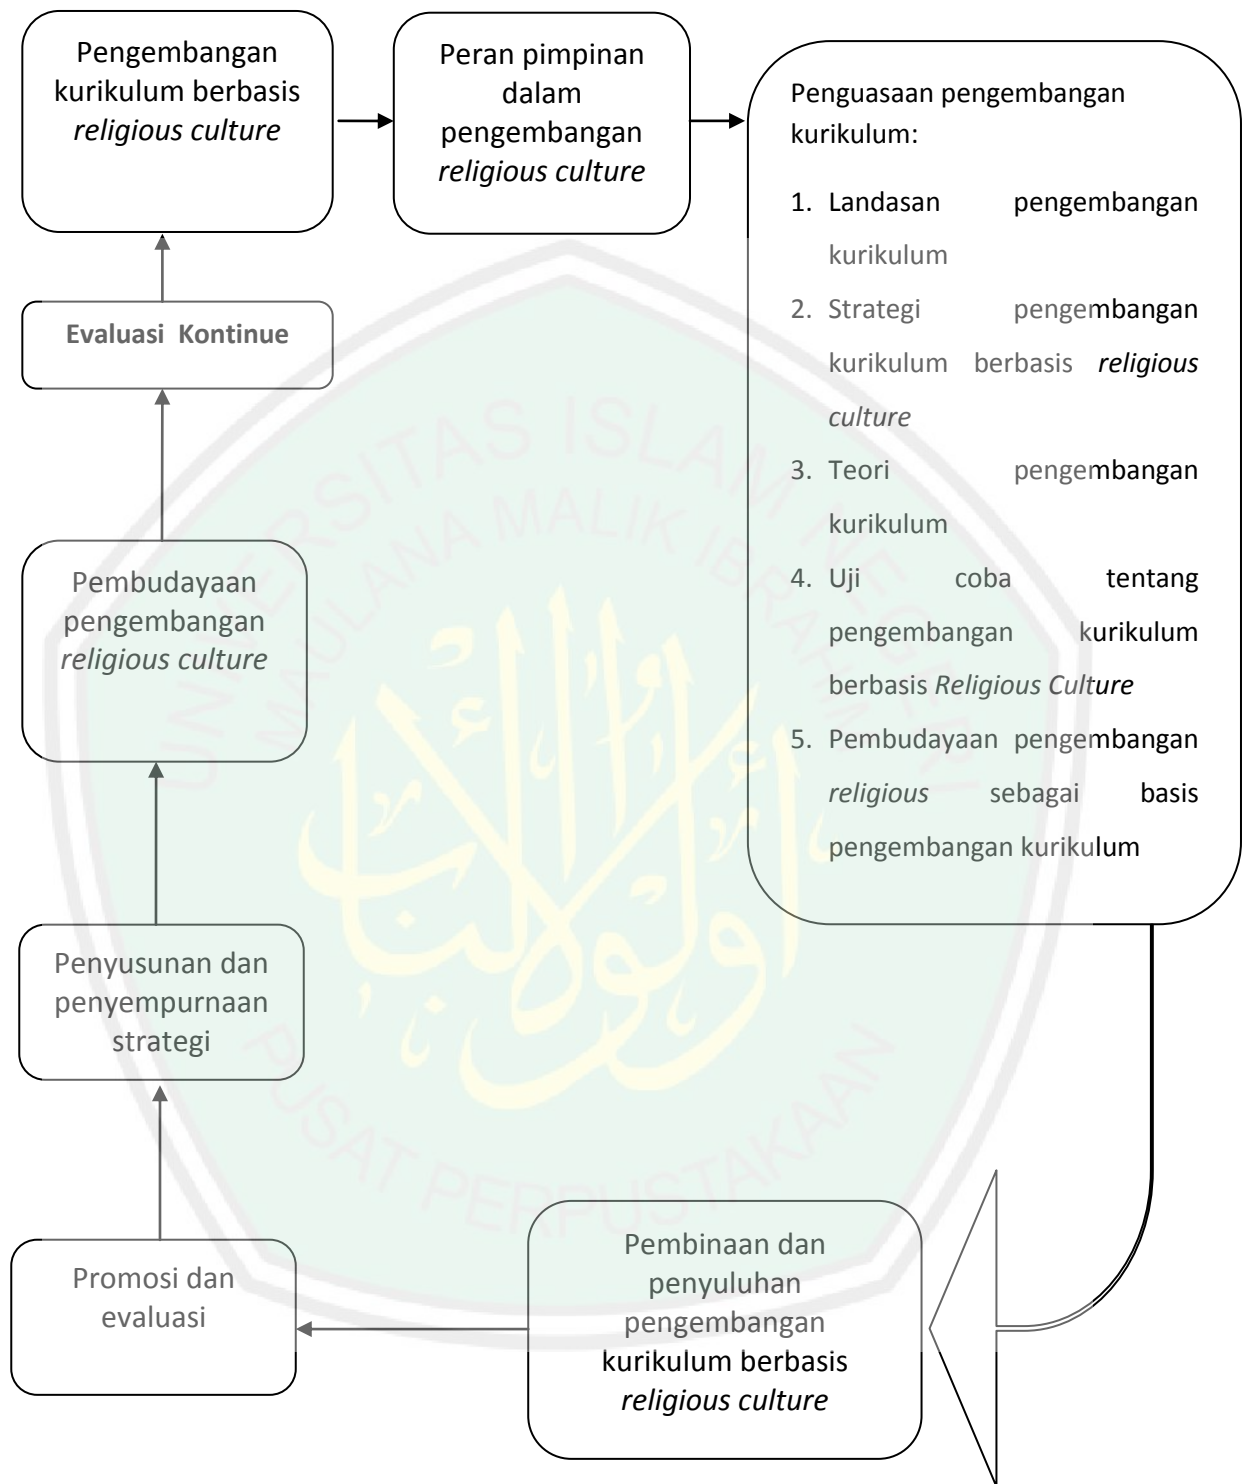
Pengembangan kurikulum berbasis *religious culture*

Peran pimpinan dalam pengembangan *religious culture*

Penguasaan pengembangan kurikulum:

1. Landasan pengembangan kurikulum
2. Strategi pengembangan kurikulum berbasis *religious culture*
3. Teori pengembangan kurikulum
4. Uji coba tentang pengembangan kurikulum berbasis *Religious Culture*
5. Pembudayaan pengembangan *religious* sebagai basis pengembangan kurikulum

Evaluasi Kontinue

Pembudayaan pengembangan *religious culture*

Penyusunan dan penyempurnaan strategi

Promosi dan evaluasi

Pembinaan dan penyuluhan pengembangan kurikulum berbasis *religious culture*

UNIVERSITAS ISLAM NEGERI MAULANA MALIK IBRAHIM

PUSAT PERPUSTAKAAN